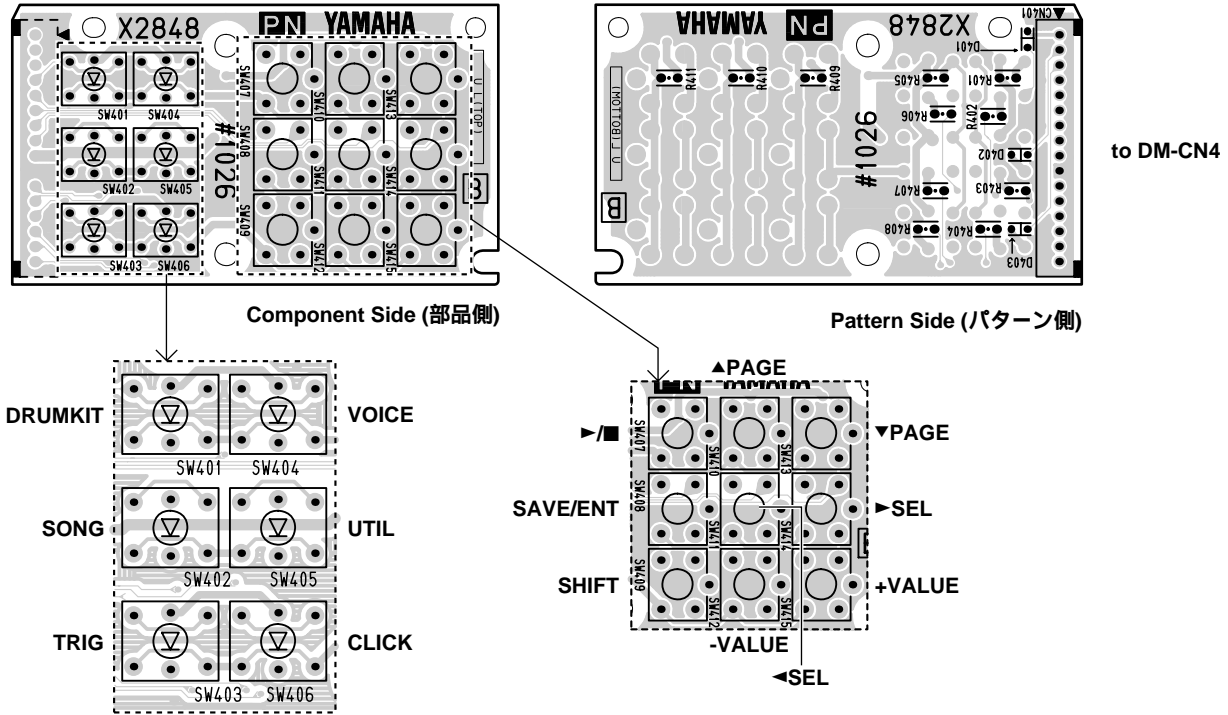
X2848 PN YAMAHA

SW401 SW404
SW402 SW405
SW403 SW406

SW407 SW410 SW413
SW408 SW411 SW414
SW409 SW412 SW415

#1026

U [TOP]

B

X2848 PN YAMAHA

CN401
D401
R411 R410 R409
R405 R401
R406 R402
D402
#1026
R407 R403
R408 R404
D403

U [BOTTOM]

B

to DM-CN4

Component Side (部品側)

Pattern Side (パターン側)

DRUMKIT VOICE
SW401 SW404
SONG UTIL
SW402 SW405
TRIG CLICK
SW403 SW406

▲PAGE
►/■
▼PAGE
SAVE/ENT
►SEL
SHIFT
+VALUE
-VALUE
◄SEL
SW407 SW410 SW413
SW408 SW411 SW414
SW409 SW412 SW415